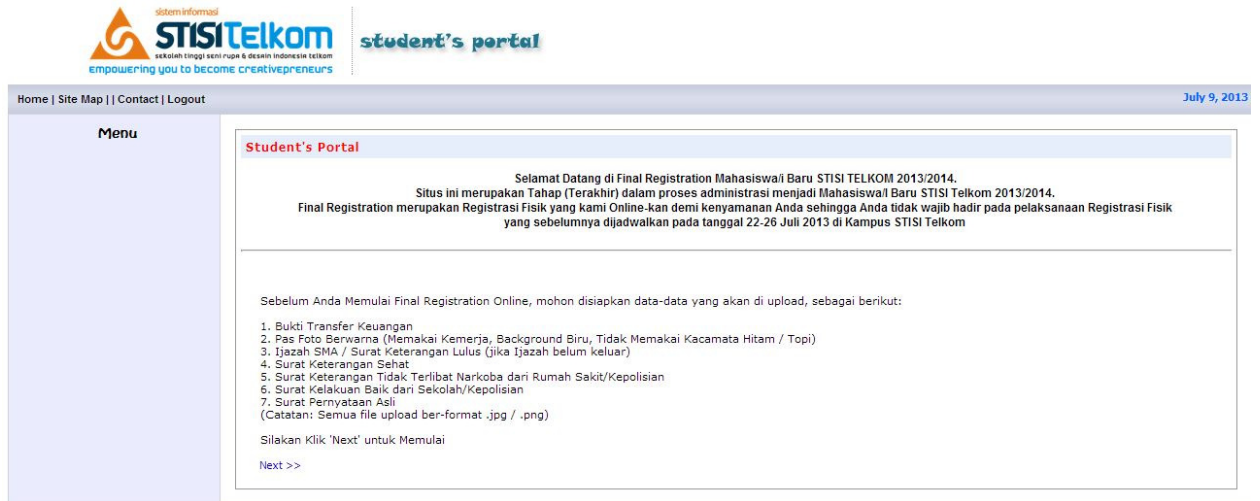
sistem informasi
STISITelkom
sekolah tinggi seni rupa & desain indonesia telkom
empowering you to become creativepreneurs

student's portal

Home | Site Map | | Contact | Logout

July 9, 2013

Menu

Student's Portal

Selamat Datang di Final Registration Mahasiswa/i Baru STISI TELKOM 2013/2014.
Situs ini merupakan Tahap (Terakhir) dalam proses administrasi menjadi Mahasiswa/i Baru STISI Telkom 2013/2014.
Final Registration merupakan Registrasi Fisik yang kami Online-kan demi kenyamanan Anda sehingga Anda tidak wajib hadir pada pelaksanaan Registrasi Fisik yang sebelumnya dijadwalkan pada tanggal 22-26 Juli 2013 di Kampus STISI Telkom

Sebelum Anda Memulai Final Registration Online, mohon disiapkan data-data yang akan di upload, sebagai berikut:

1. Bukti Transfer Keuangan
2. Pas Foto Berwarna (Memakai Kemerja, Background Biru, Tidak Memakai Kacamata Hitam / Topi)
3. Ijazah SMA / Surat Keterangan Lulus (jika Ijazah belum keluar)
4. Surat Keterangan Sehat
5. Surat Keterangan Tidak Terlibat Narkoba dari Rumah Sakit/Kepolisian
6. Surat Kelakuan Baik dari Sekolah/Kepolisian
7. Surat Pernyataan Asli
(Catatan: Semua file upload ber-format .jpg / .png)

Silakan Klik 'Next' untuk Memulai

Next >>